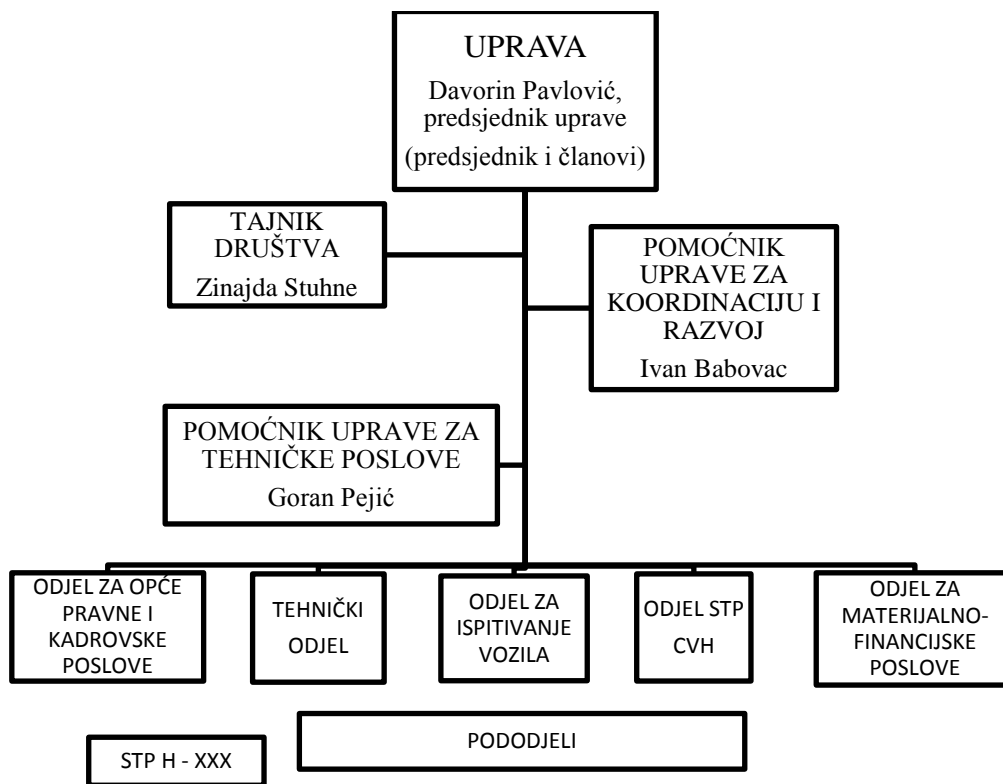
UPRAVA
Davorin Pavlović, predsjednik uprave
(predsjednik i članovi)

TAJNIK DRUŠTVA
Zinajda Stuhne

POMOĆNIK UPRAVE ZA KOORDINACIJU I RAZVOJ
Ivan Babovac

POMOĆNIK UPRAVE ZA TEHNIČKE POSLOVE
Goran Pejić

ODJEL ZA OPĆE PRAVNE I KADROVSKE POSLOVE

TEHNIČKI ODJEL

ODJEL ZA ISPITIVANJE VOZILA

ODJEL STP CVH

ODJEL ZA MATERIJALNO-FINANCIJSKE POSLOVE

PODODJELI

STP H - XXX